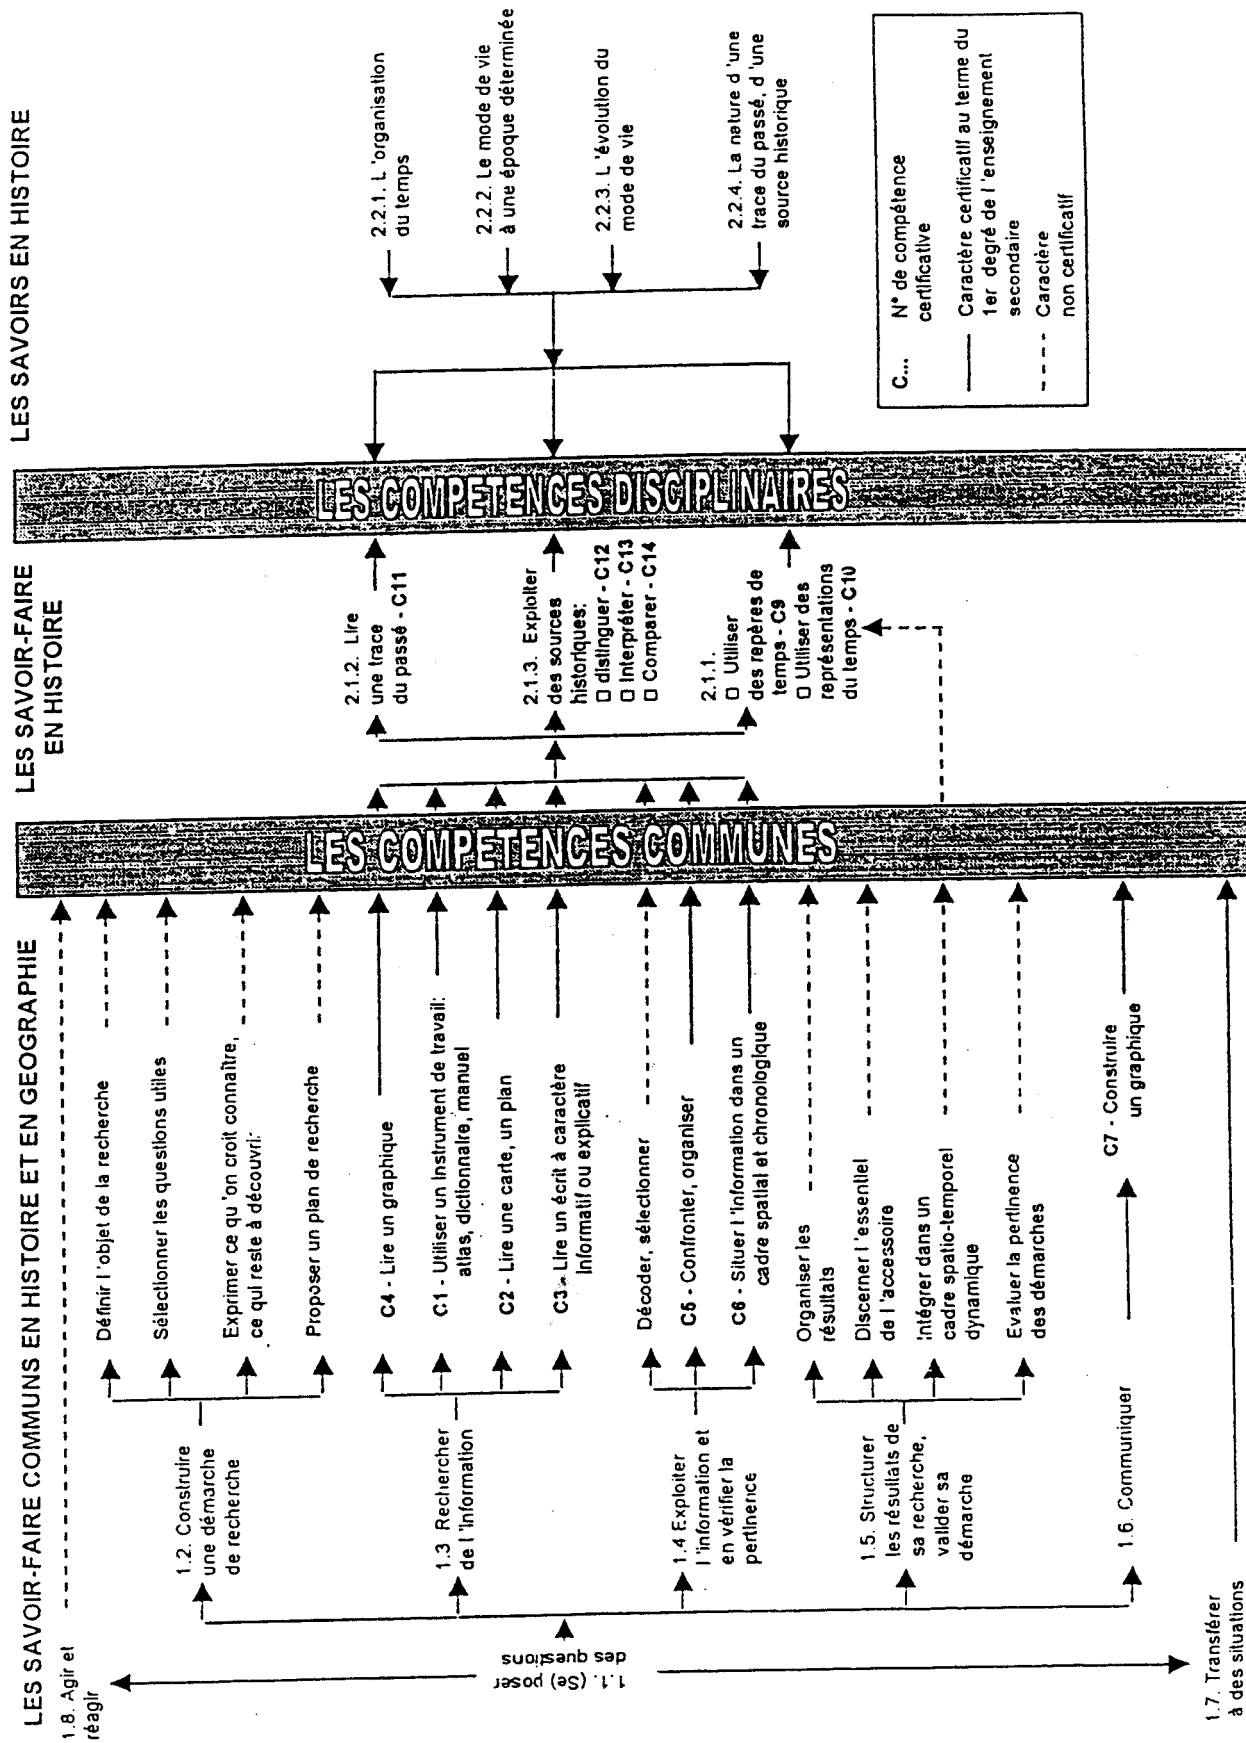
LES SAVOIRS EN HISTOIRE

2.2.1. L'organisation du temps

2.2.2. Le mode de vie à une époque déterminée

2.2.3. L'évolution du mode de vie

2.2.4. La nature d'une trace du passé, d'une source historique

C... N° de compétence certificative

Caractère certificatif au terme du 1er degré de l'enseignement secondaire

Caractère non certificatif

LES COMPETENCES DISCIPLINAIRES

LES SAVOIR-FAIRE EN HISTOIRE

2.1.2. Lire une trace du passé - C11

2.1.3. Exploiter des sources historiques:
□ distinguer - C12
□ interpréter - C13
□ Comparer - C14

2.1.1.
□ Utiliser des repères de temps - C9
□ Utiliser des représentations du temps - C10

LES COMPETENCES COMMUNES

LES SAVOIR-FAIRE COMMUNS EN HISTOIRE ET EN GEOGRAPHIE

Définir l'objet de la recherche

Sélectionner les questions utiles

Exprimer ce qu'on croit connaître, ce qui reste à découvrir

Proposer un plan de recherche

C4 - Lire un graphique

C1 - Utiliser un instrument de travail: atlas, dictionnaire, manuel

C2 - Lire une carte, un plan

C3 - Lire un écrit à caractère informatif ou explicatif

Décoder, sélectionner

C5 - Confronter, organiser

C6 - Situer l'information dans un cadre spatial et chronologique

Organiser les résultats

Discerner l'essentiel de l'accessoire

Intégrer dans un cadre spatio-temporel dynamique

Evaluer la pertinence des démarches

C7 - Construire un graphique

1.2. Construire une démarche de recherche

1.3 Rechercher de l'information

1.4 Exploiter l'information et en vérifier la pertinence

1.5. Structurer les résultats de sa recherche, valider sa démarche

1.6. Communiquer

1.8. Agir et réagir

1.1. (Se) poser des questions

1.7. Transférer à des situations